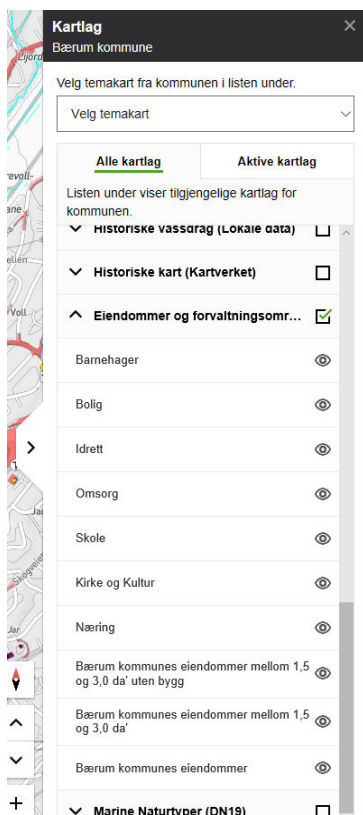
Kartlag
Bærum kommune
×

Velg temakart fra kommunen i listen under.

Velg temakart

Alle kartlag
Aktive kartlag

Listen under viser tilgjengelige kartlag for kommunen.

Historiske vassdrag (Lokale data)

Historiske kart (Kartverket)

Eiendommer og forvaltningsomr...

Barnehager

Bolig

Idrett

Omsorg

Skole

Kirke og Kultur

Næring

Bærum kommunes eiendommer mellom 1,5 og 3,0 da' uten bygg

Bærum kommunes eiendommer mellom 1,5 og 3,0 da'

Bærum kommunes eiendommer

Marine Naturtyper (DN19)

Ejdsj
revoll-
ane
elien
Voll
Jar
Jar
Skogveie